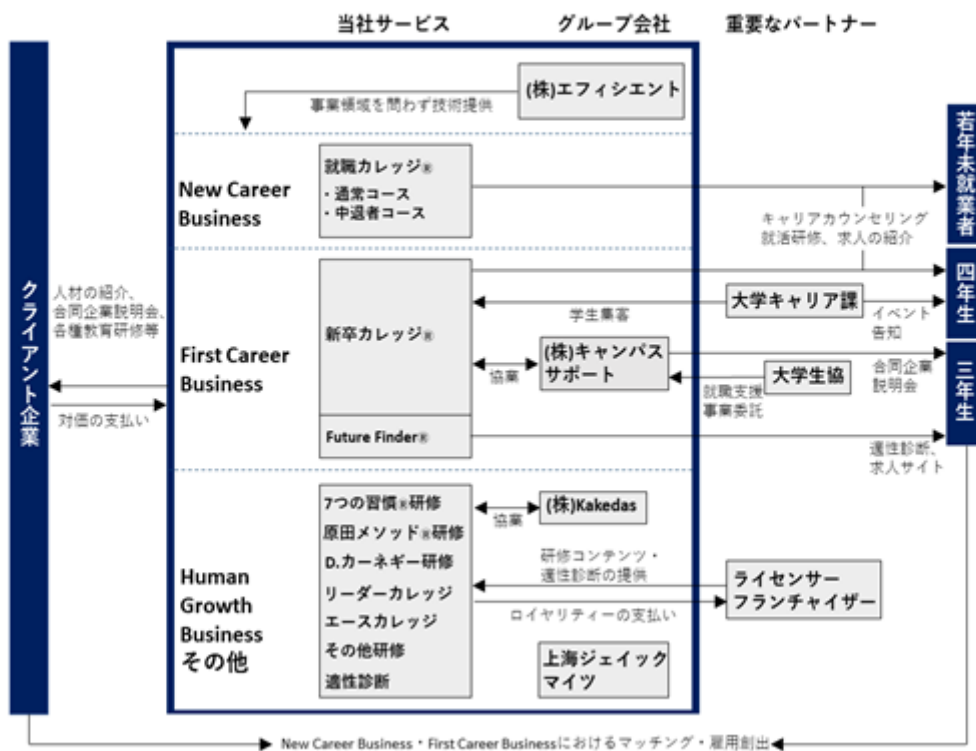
当社サービス

グループ会社

重要なパートナー

クライアント企業

人材の紹介、合同企業説明会、各種教育研修等

対価の支払い

(株)エフィシエント

事業領域を問わず技術提供

New Career Business

就職カレッジ®
・通常コース
・中退者コース

キャリアカウンセリング
就活研修、求人の紹介

若年未就業者

First Career Business

新卒カレッジ®

学生集客

大学キャリア課

イベント告知

四年生

協業

(株)キャンパスサポート

大学生協

就職支援事業委託

合同企業説明会

三年生

Future Finder®

適性診断、求人サイト

Human Growth Business
その他

7つの習慣®研修
原田メソッド®研修
D.カーネギー研修
リーダーカレッジ
エースカレッジ
その他研修
適性診断

協業

(株)Kakedas

研修コンテンツ・適性診断の提供

ライセンサー
フランチャイザー

ロイヤリティーの支払い

上海ジェイックマイツ

New Career Business・First Career Businessにおけるマッチング・雇用創出